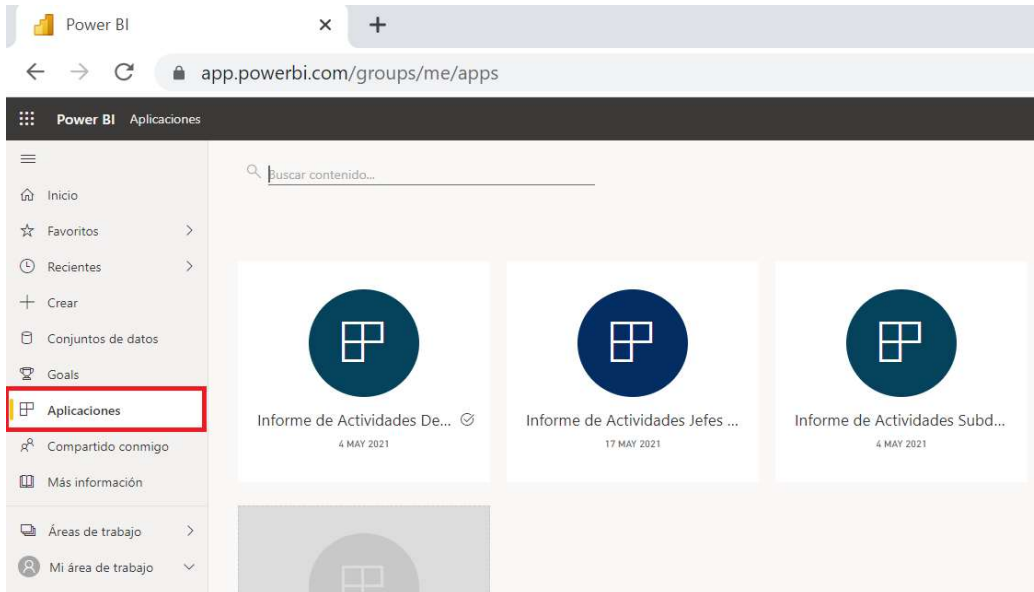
Power BI ×

app.powerbi.com/groups/me/apps

Power BI Aplicaciones

Inicio
Favoritos
Recientes
Crear
Conjuntos de datos
Goals
Aplicaciones
Compartido conmigo
Más información
Áreas de trabajo
Mi área de trabajo

Buscar contenido...

Informe de Actividades De...
4 MAY 2021

Informe de Actividades Jefes ...
17 MAY 2021

Informe de Actividades Subd...
4 MAY 2021